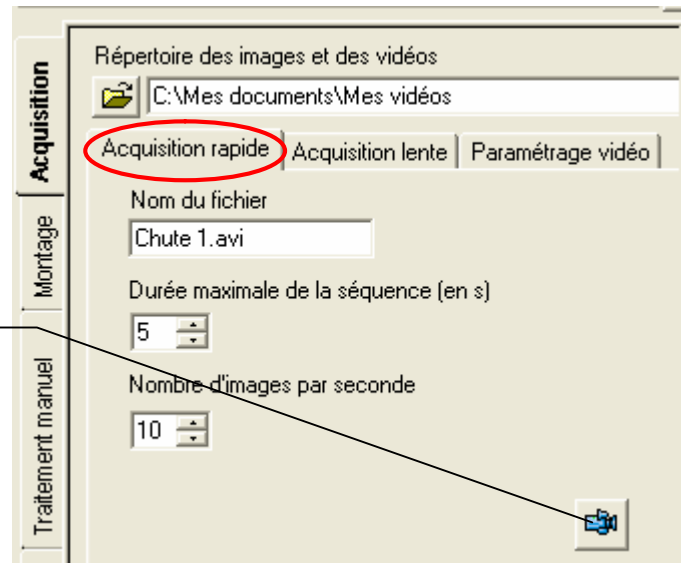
Acquisition
Montage
Traitement manuel

Répertoire des images et des vidéos
C:\Mes documents\Mes vidéos

Acquisition rapide | Acquisition lente | Paramétrage vidéo

Nom du fichier
Chute 1.avi

Durée maximale de la séquence (en s)
5

Nombre d'images par seconde
10